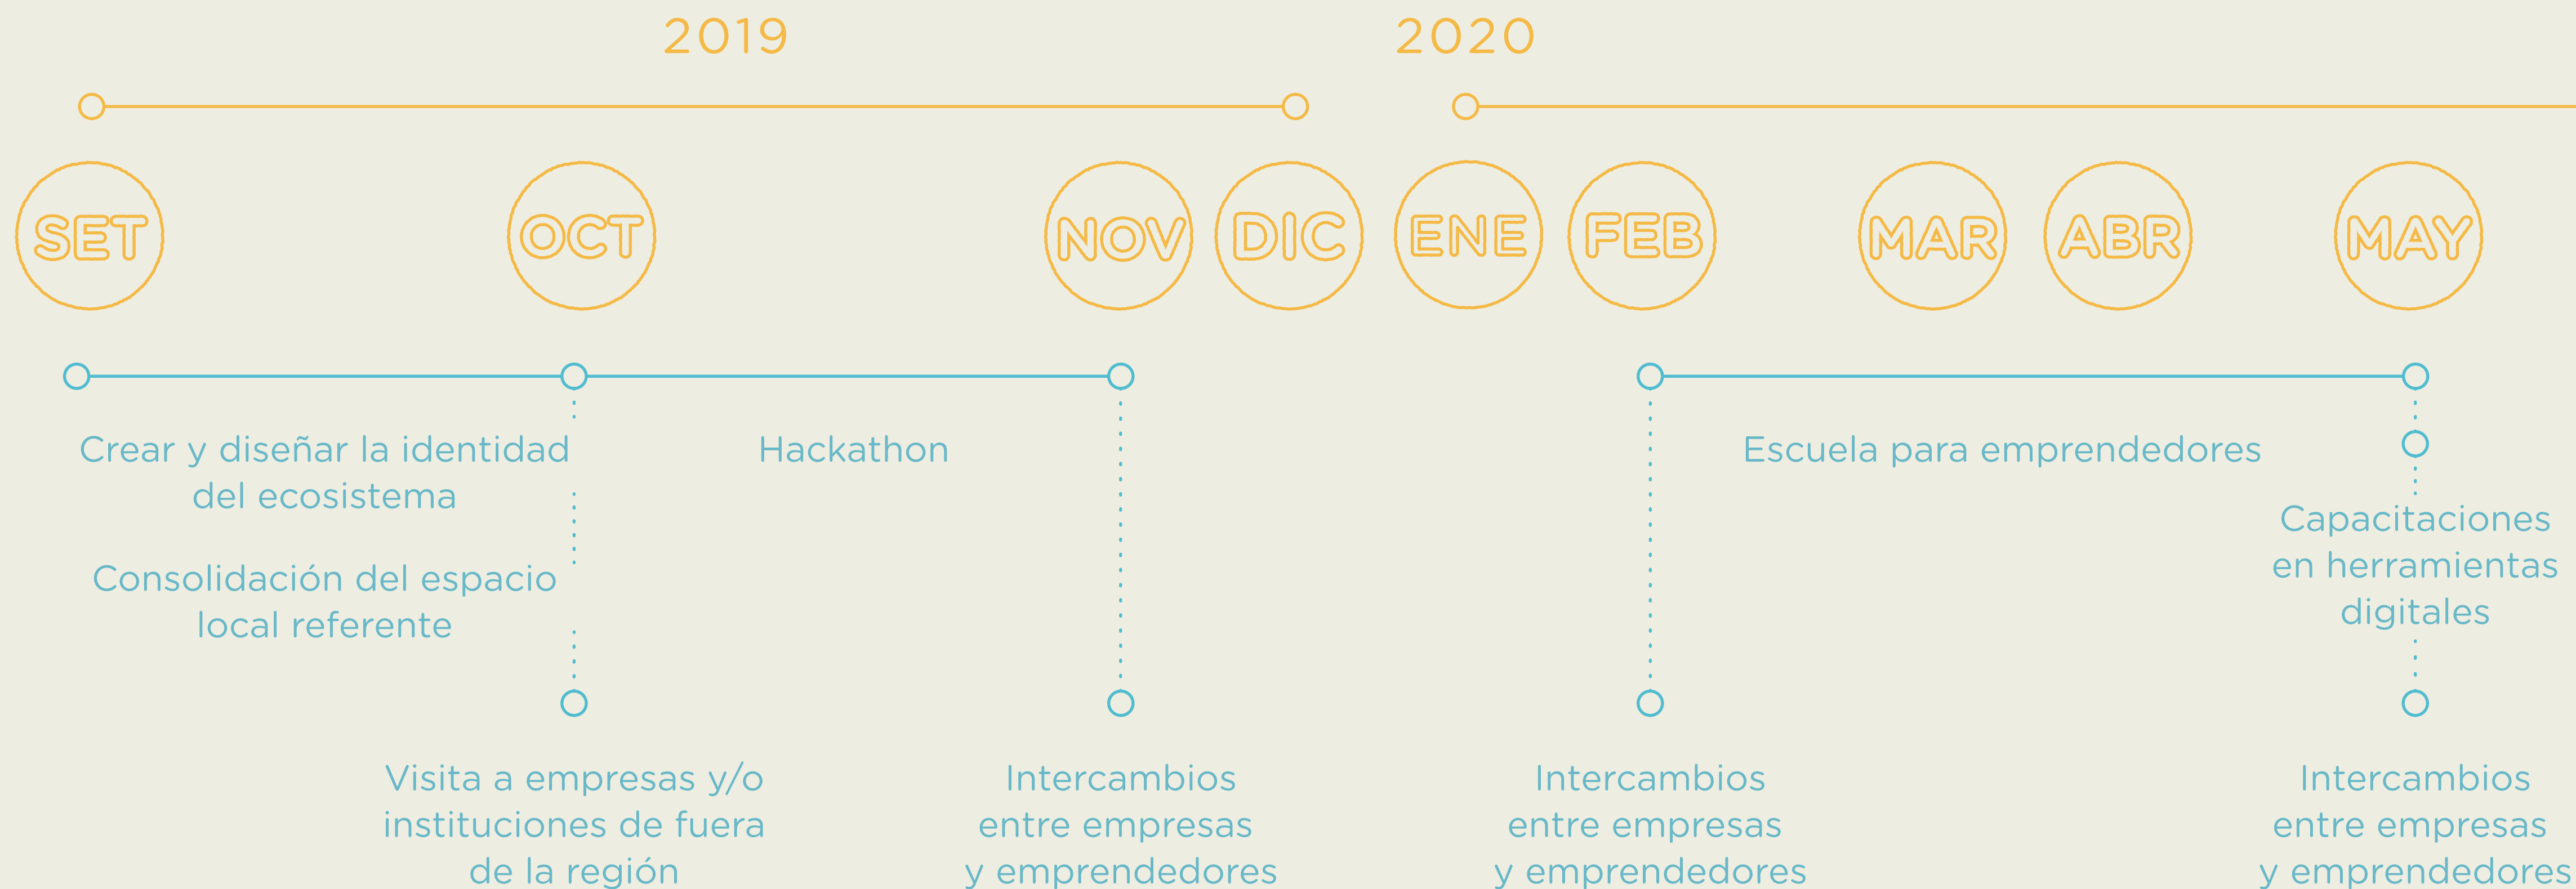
2019

2020

SET

OCT

NOV

DIC

ENE

FEB

MAR

ABR

MAY

Crear y diseñar la identidad del ecosistema

Consolidación del espacio local referente

Hackathon

Escuela para emprendedores

Capacitaciones en herramientas digitales

Visita a empresas y/o instituciones de fuera de la región

Intercambios entre empresas y emprendedores

Intercambios entre empresas y emprendedores

Intercambios entre empresas y emprendedores